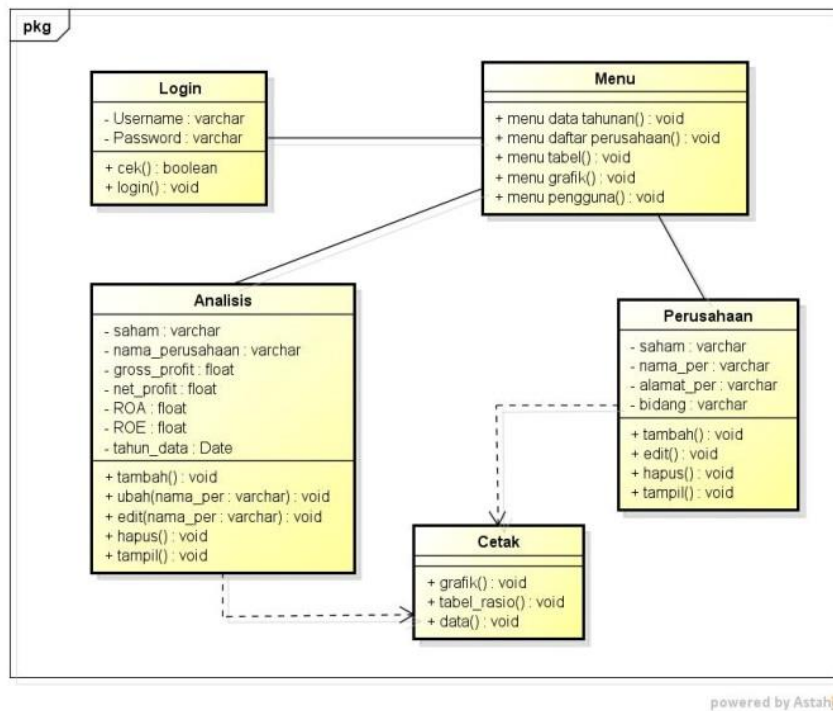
pkg

Login
- Username : varchar
- Password : varchar
+ cek() : boolean
+ login() : void

Menu
+ menu data tahunan() : void
+ menu daftar perusahaan() : void
+ menu tabel() : void
+ menu grafik() : void
+ menu pengguna() : void

Analisis
- saham : varchar
- nama_perusahaan : varchar
- gross_profit : float
- net_profit : float
- ROA : float
- ROE : float
- tahun_data : Date
+ tambah() : void
+ ubah(nama_per : varchar) : void
+ edit(nama_per : varchar) : void
+ hapus() : void
+ tampil() : void

Perusahaan
- saham : varchar
- nama_per : varchar
- alamat_per : varchar
- bidang : varchar
+ tambah() : void
+ edit() : void
+ hapus() : void
+ tampil() : void

Cetak
+ grafik() : void
+ tabel_rasio() : void
+ data() : void

powered by Astah